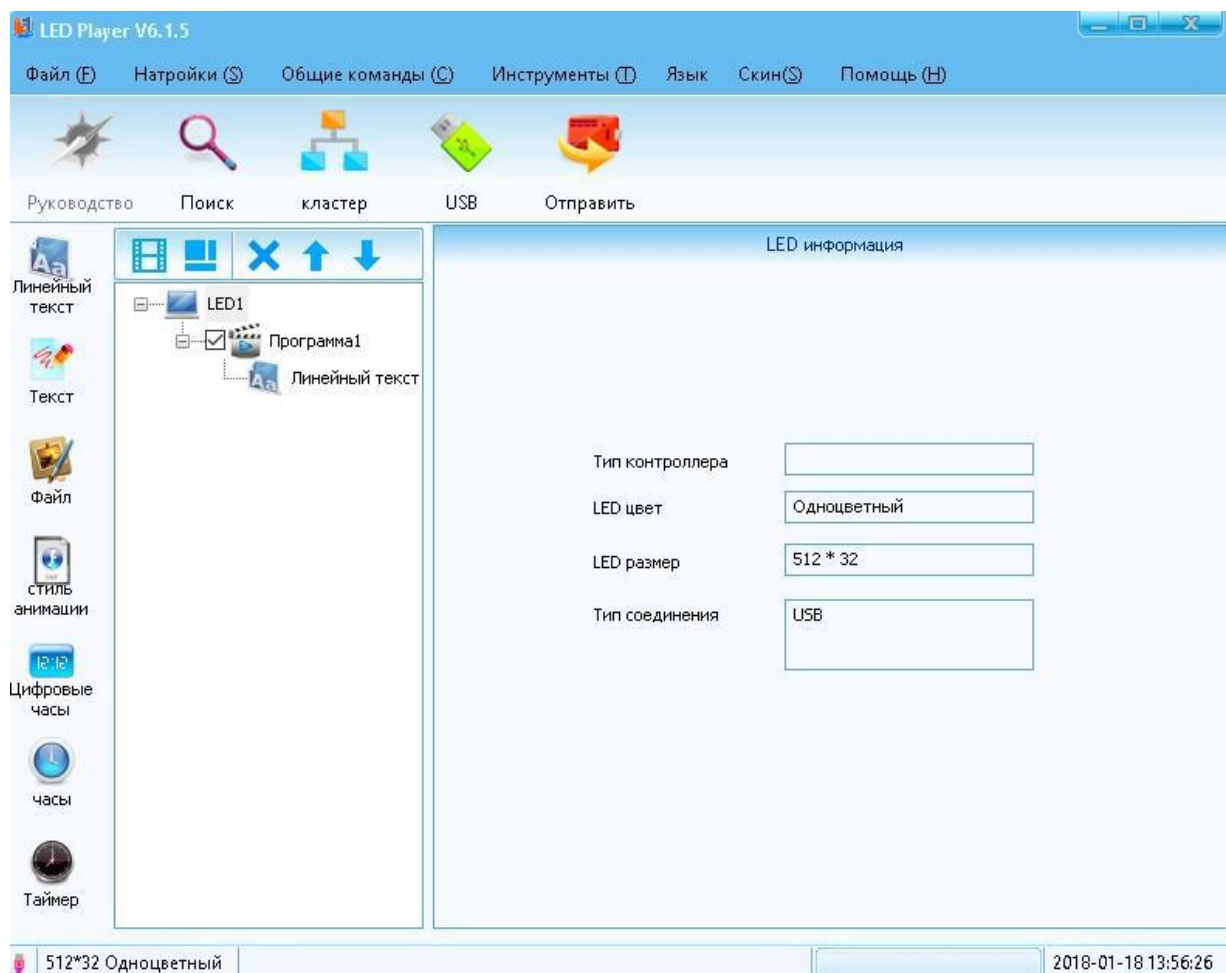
LED Player V6.1.5

Файл (F) Натройки (S) Общие команды (C) Инструменты (T) Язык Скин(S) Помощь (H)

Руководство Поиск кластер USB Отправить

Линейный текст

Текст

Файл

стиль анимации

12:12
Цифровые часы

часы

Таймер

LED1
Программа1
Линейный текст

LED информация

| | |
|---|---|
| Тип контроллера | |
| LED цвет | Одноцветный |
| LED размер | 512 * 32 |
| Тип соединения | USB |

512*32 Одноцветный

2018-01-18 13:56:26